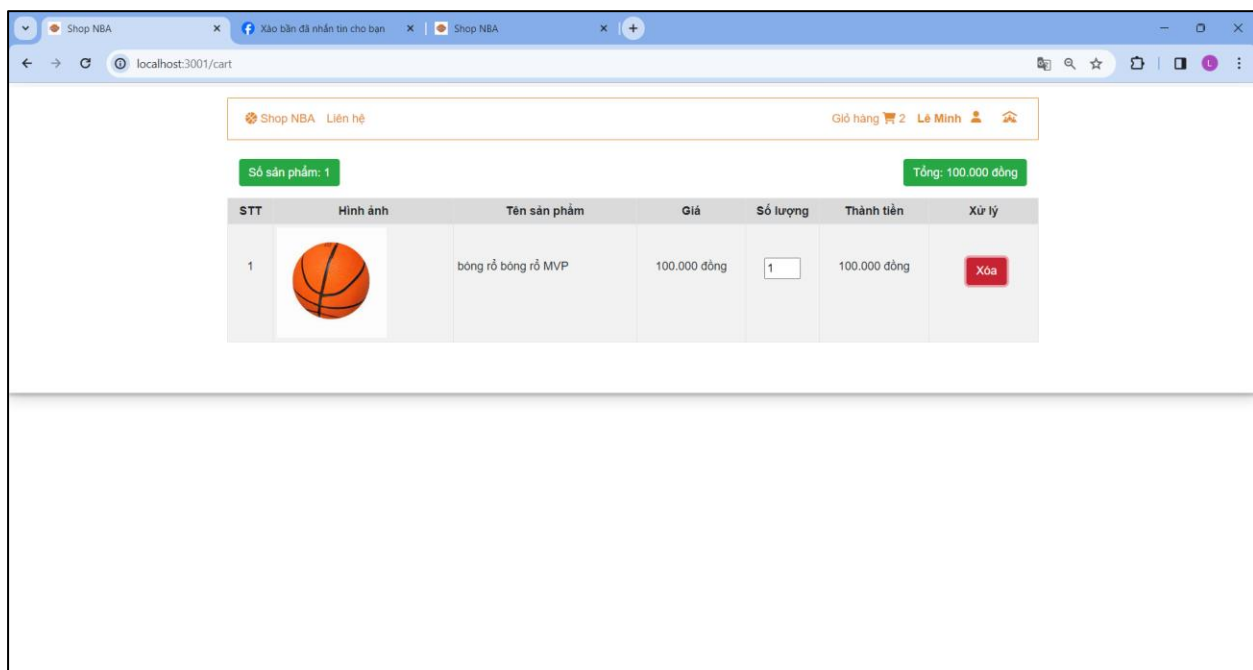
Shop NBA
Xào bằn đã nhắn tin cho bạn
Shop NBA
localhost:3001/cart

Shop NBA Liên hệ
Giỏ hàng 2 Lê Minh

Số sản phẩm: 1
Tổng: 100.000 đồng

| STT | Hình ảnh | Tên sản phẩm | Giá | Số lượng | Thành tiền | Xử lý |
|---|---|---|---|---|---|---|
| 1 | | bóng rổ bóng rổ MVP | 100.000 đồng | 1 | 100.000 đồng | Xóa |